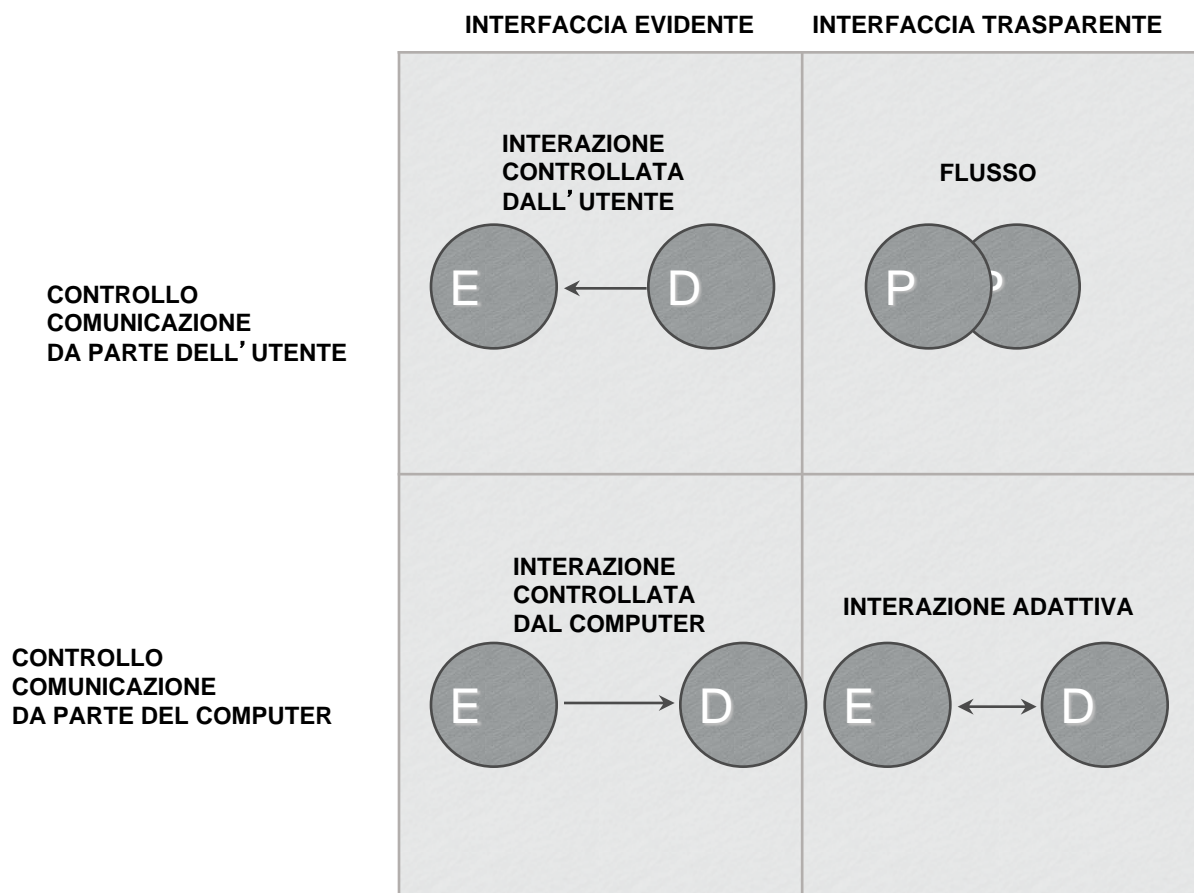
INTERFACCIA EVIDENTE

INTERFACCIA TRASPARENTE

CONTROLLO COMUNICAZIONE DA PARTE DELL'UTENTE

INTERAZIONE CONTROLLATA DALL'UTENTE

E

D

FLUSSO

P

P

CONTROLLO COMUNICAZIONE DA PARTE DEL COMPUTER

INTERAZIONE CONTROLLATA DAL COMPUTER

E

D

INTERAZIONE ADATTIVA

E

D